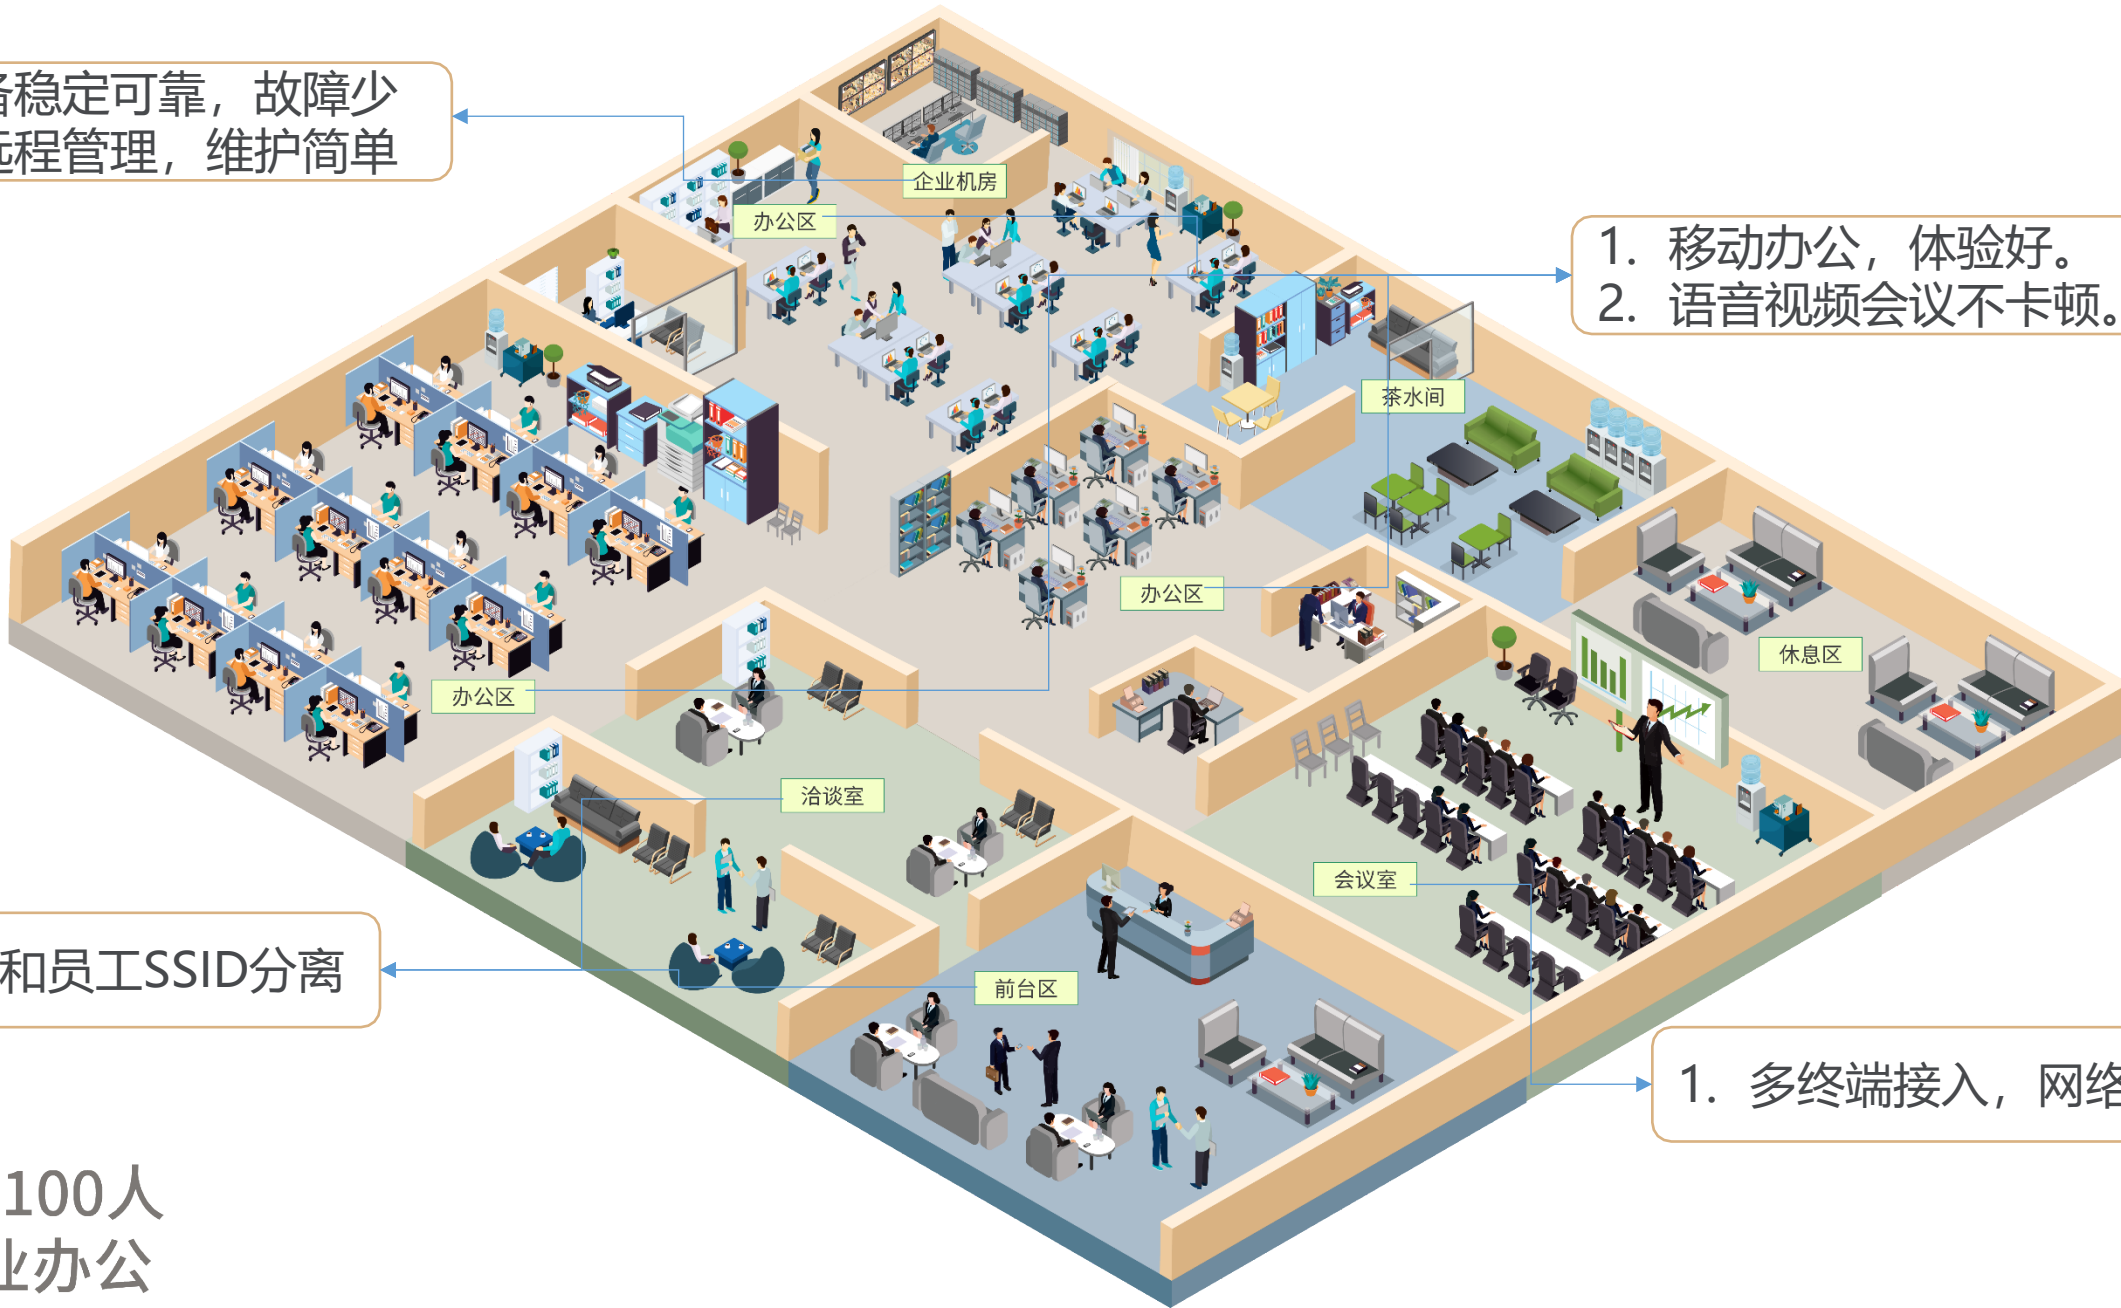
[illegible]备稳定可靠，故障少
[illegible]远程管理，维护简单

企业机房

办公区

1. 移动办公，体验好。
2. 语音视频会议不卡顿。

茶水间

办公区

休息区

办公区

洽谈室

会议室

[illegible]和员工SSID分离

前台区

1. 多终端接入，网络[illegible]

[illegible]100人
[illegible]业办公